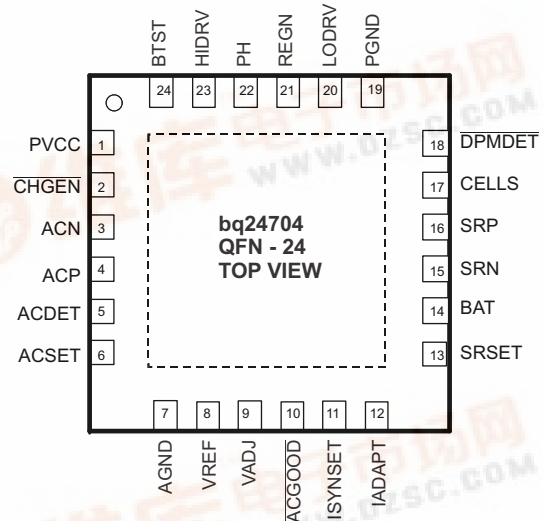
BTST 24
HIDRV 23
PH 22
REGN 21
LODRV 20
PGND 19

PVCC 1
$\overline{CHGEN}$ 2
ACN 3
ACP 4
ACDET 5
ACSET 6

bq24704
QFN - 24
TOP VIEW

18 $\overline{DPMDET}$
17 CELLS
16 SRP
15 SRN
14 BAT
13 SRSET

7 AGND
8 VREF
9 VADJ
10 $\overline{ACGOOD}$
11 ISYNSET
12 IADAPT

WWW.DZSC.COM